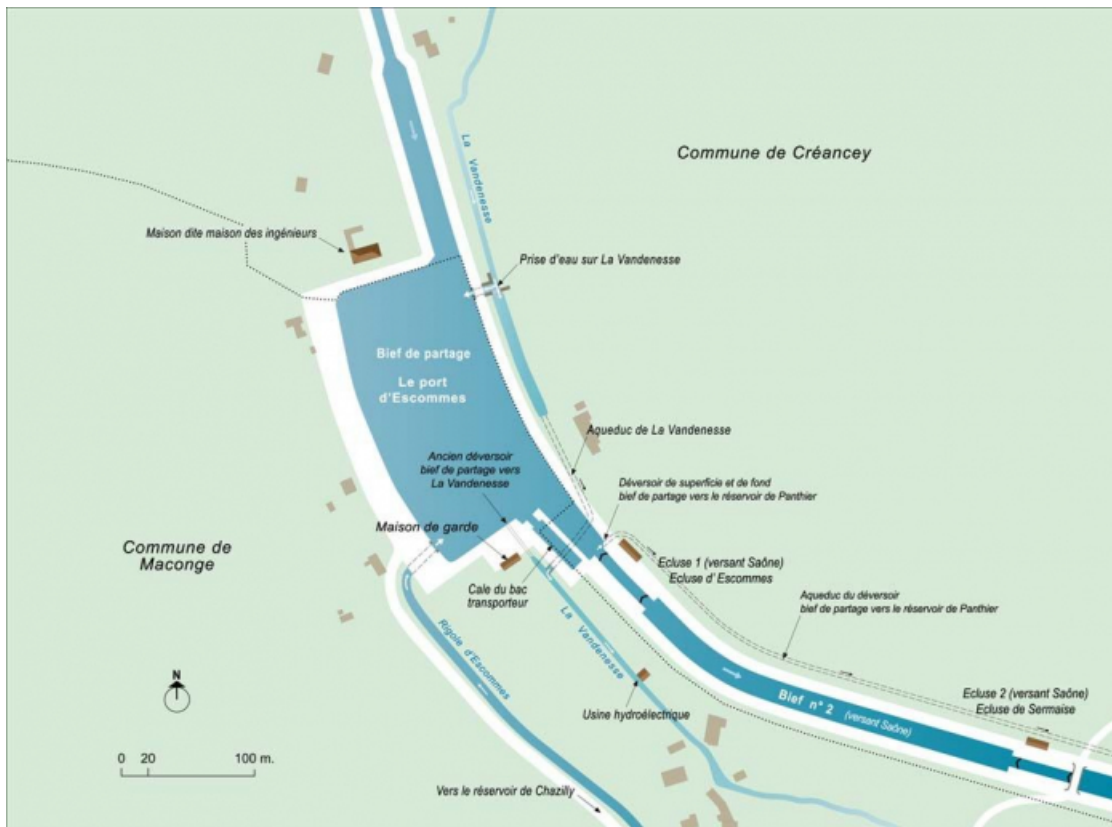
La Vandenesse

Commune de Créancey

Maison dite maison des ingénieurs

Prise d'eau sur La Vandenesse

Bief de partage

Le port d'Escommes

Aqueduc de La Vandenesse

Ancien déversoir bief de partage vers La Vandenesse

Déversoir de superficie et de fond bief de partage vers le réservoir de Panthier

Maison de garde

Commune de Maconge

Ecluse 1 (versant Saône) Ecluse d' Escommes

Cale du bac transporteur

La Vandenesse

Aqueduc du déversoir bief de partage vers le réservoir de Panthier

Rigole d'Escommes

N

Bief n° 2 (versant Saône)

Ecluse 2 (versant Saône) Ecluse de Sermaise

Usine hydroélectrique

0 20 100 m.

Vers le réservoir de Chazilly